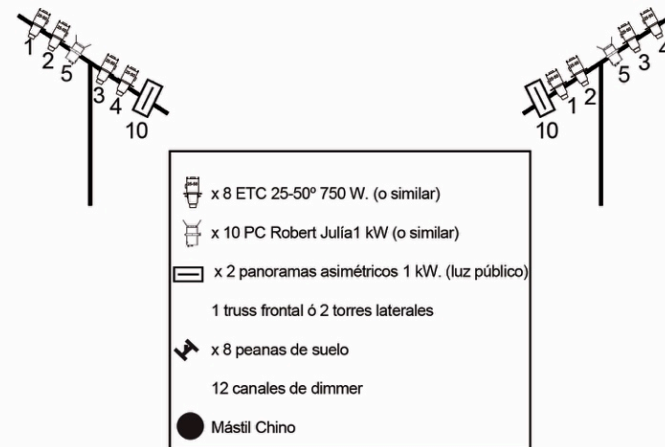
1 2 5 3 4 10

4 3 5 2 1 10

x 8 ETC 25-50º 750 W. (o similar)

x 10 PC Robert Julía1 kW (o similar)

x 2 panoramas asimétricos 1 kW. (luz público)

1 truss frontal ó 2 torres laterales

x 8 peanas de suelo

12 canales de dimmer

Mástil Chino